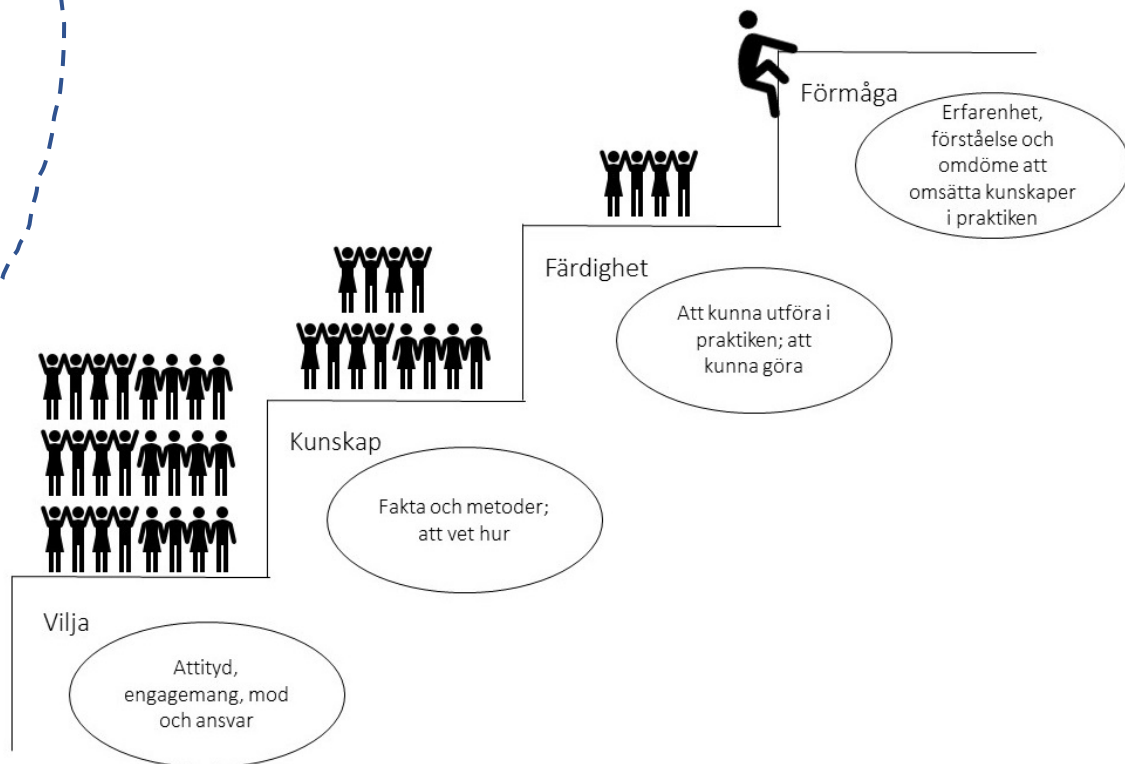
Förmåga

Erfarenhet, förståelse och omdöme att omsätta kunskaper i praktiken

Färdighet

Att kunna utföra i praktiken; att kunna göra

Kunskap

Fakta och metoder; att vet hur

Vilja

Attityd, engagemang, mod och ansvar